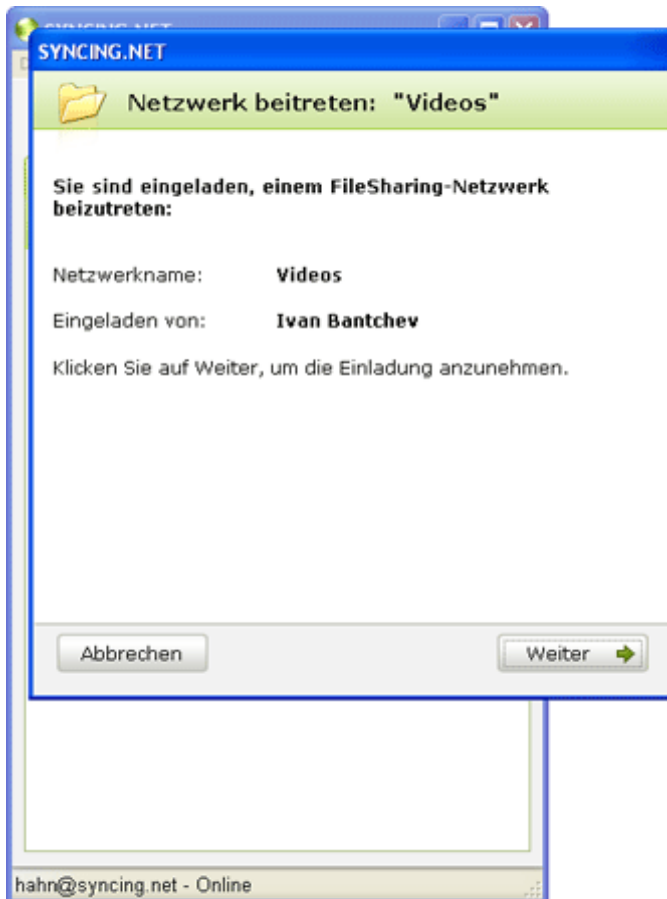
SYNCING.NET

SYNCING.NET

Netzwerk beitreten: "Videos"

Sie sind eingeladen, einem FileSharing-Netzwerk beizutreten:

Netzwerkname: Videos

Eingeladen von: Ivan Bantchev

Klicken Sie auf Weiter, um die Einladung anzunehmen.

Abbrechen

Weiter

hahn@syncing.net - Online